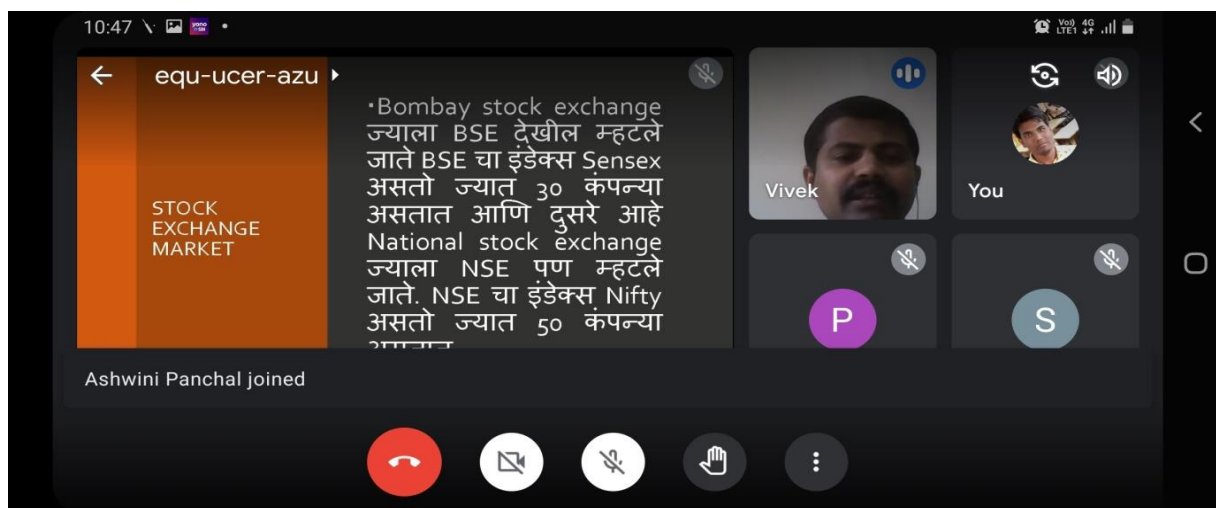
10:47

equ-ucer-azu

STOCK EXCHANGE MARKET

•Bombay stock exchange ज्याला BSE देखील म्हटले जाते BSE चा इंडेक्स Sensex असतो ज्यात ३० कंपन्या असतात आणि दुसरे आहे National stock exchange ज्याला NSE पण म्हटले जाते. NSE चा इंडेक्स Nifty असतो ज्यात ५० कंपन्या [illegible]

Vivek

You

P

S

Ashwini Panchal joined